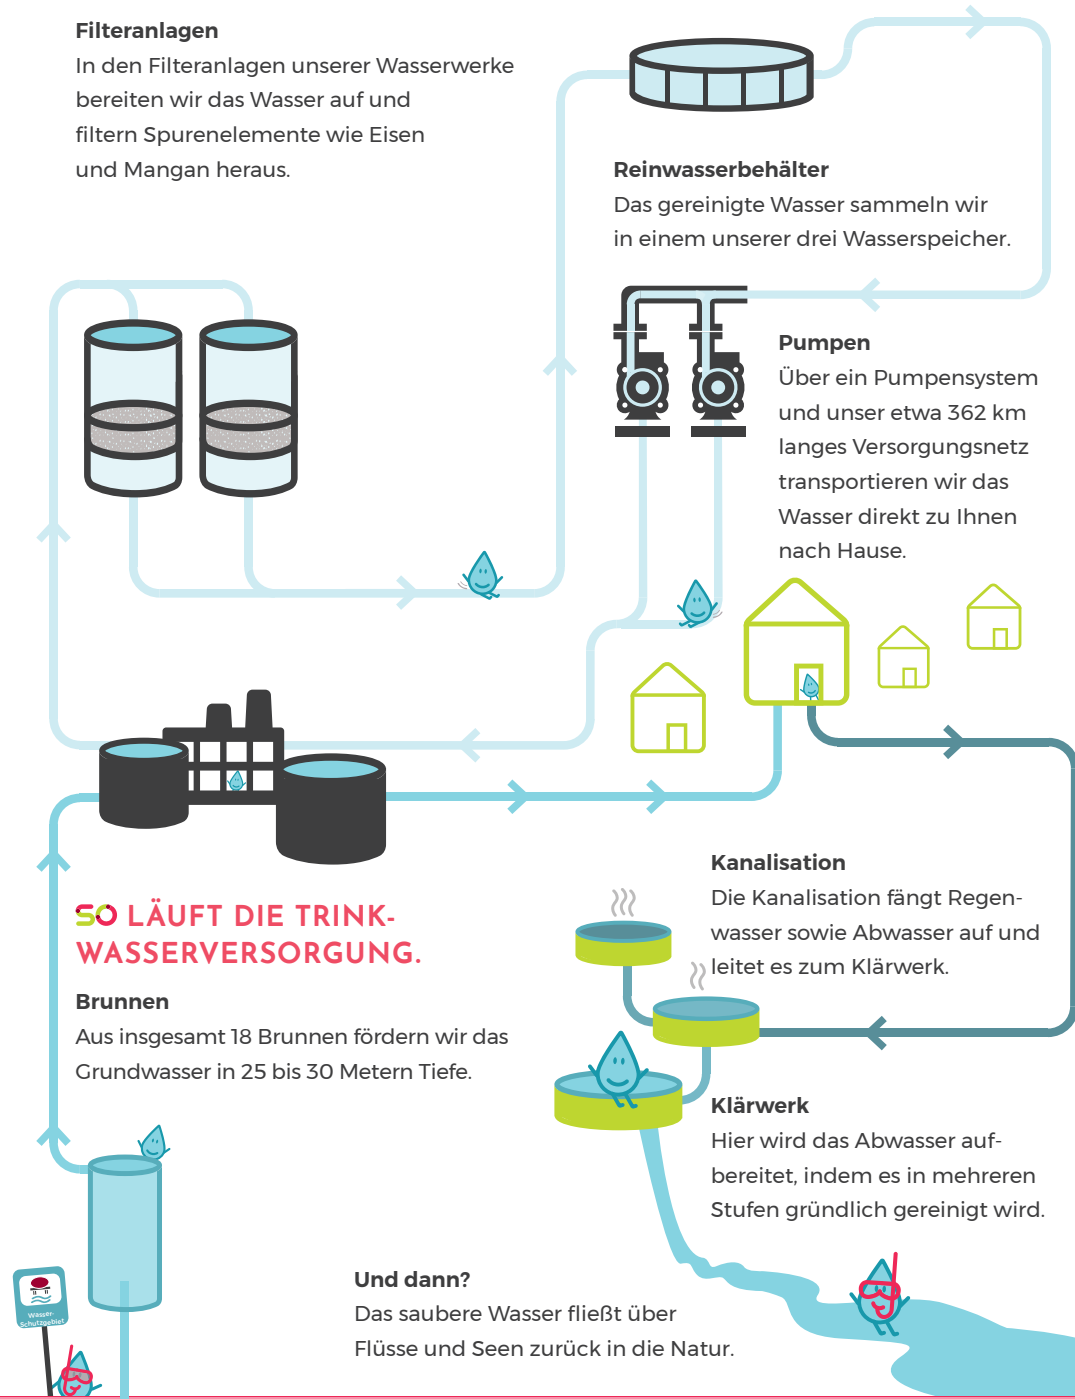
Filteranlagen
In den Filteranlagen unserer Wasserwerke bereiten wir das Wasser auf und filtern Spurenelemente wie Eisen und Mangan heraus.

Reinwasserbehälter
Das gereinigte Wasser sammeln wir in einem unserer drei Wasserspeicher.

Pumpen
Über ein Pumpensystem und unser etwa 362 km langes Versorgungsnetz transportieren wir das Wasser direkt zu Ihnen nach Hause.

Kanalisation
Die Kanalisation fängt Regenwasser sowie Abwasser auf und leitet es zum Klärwerk.

SO LÄUFT DIE TRINKWASSERVERSORGUNG.

Brunnen
Aus insgesamt 18 Brunnen fördern wir das Grundwasser in 25 bis 30 Metern Tiefe.

Klärwerk
Hier wird das Abwasser aufbereitet, indem es in mehreren Stufen gründlich gereinigt wird.

Und dann?
Das saubere Wasser fließt über Flüsse und Seen zurück in die Natur.

Wasser-Schutzgebiet